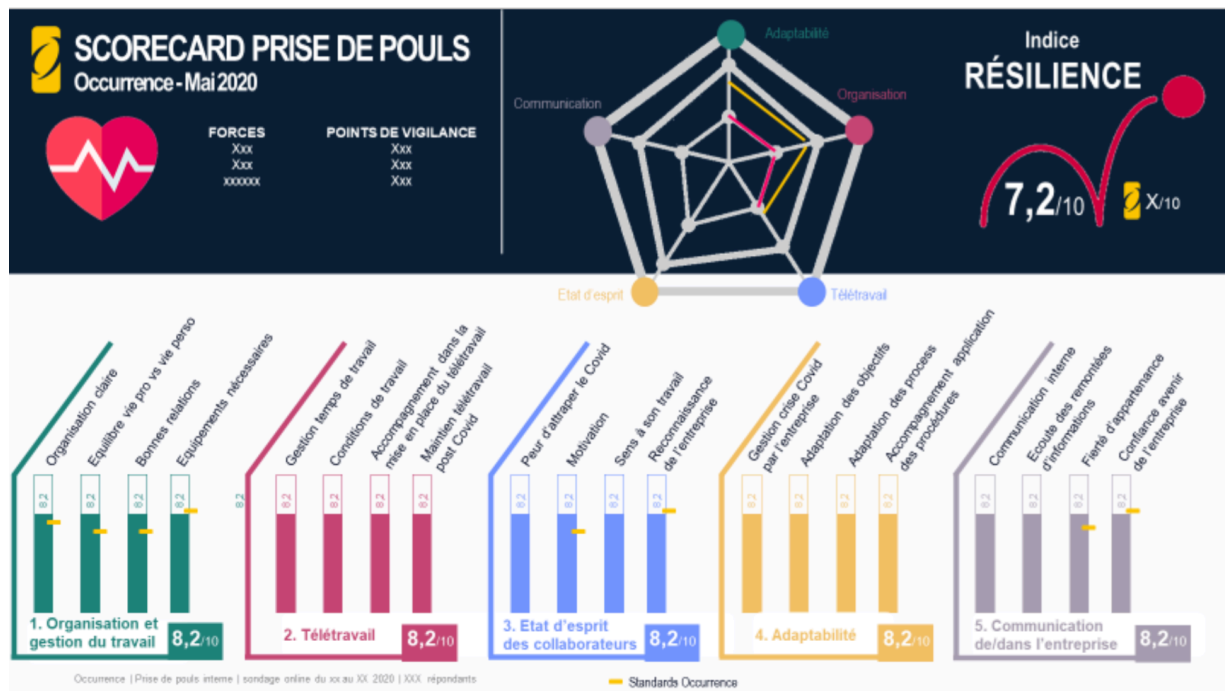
SCORECARD PRISE DE POULS
Occurrence - Mai 2020

FORCES
Xxx
Xxx
xxxxxx

POINTS DE VIGILANCE
Xxx
Xxx
Xxx

Adaptabilité
Organisation
Communication
Etat d'esprit
Télétravail

Indice
RÉSILIENCE
7,2/10
X/10

Organisation claire
Equilibre vie pro vs vie perso
Bonnes relations
Equipements nécessaires
8,2
8,2
8,2
8,2
8,2
1. Organisation et gestion du travail
8,2/10

Gestion temps de travail
Conditions de travail
Accompagnement dans la mise en place du télétravail
Maintien télétravail post Covid
8,2
8,2
8,2
8,2
2. Télétravail
8,2/10

Peur d'attraper le Covid
Motivation
Sens à son travail
Reconnaissance de l'entreprise
8,2
8,2
8,2
8,2
3. Etat d'esprit des collaborateurs
8,2/10

Gestion crise Covid par l'entreprise
Adaptation des objectifs
Adaptation des process
Accompagnement application des procédures
8,2
8,2
8,2
8,2
4. Adaptabilité
8,2/10

Communication interne
Ecoute des remontées d'informations
Fierté d'appartenance
Confiance avenir de l'entreprise
8,2
8,2
8,2
8,2
5. Communication de/dans l'entreprise
8,2/10

Occurrence | Prise de pouls interne | sondage online du xx au XX 2020 | XXX répondants
Standards Occurrence